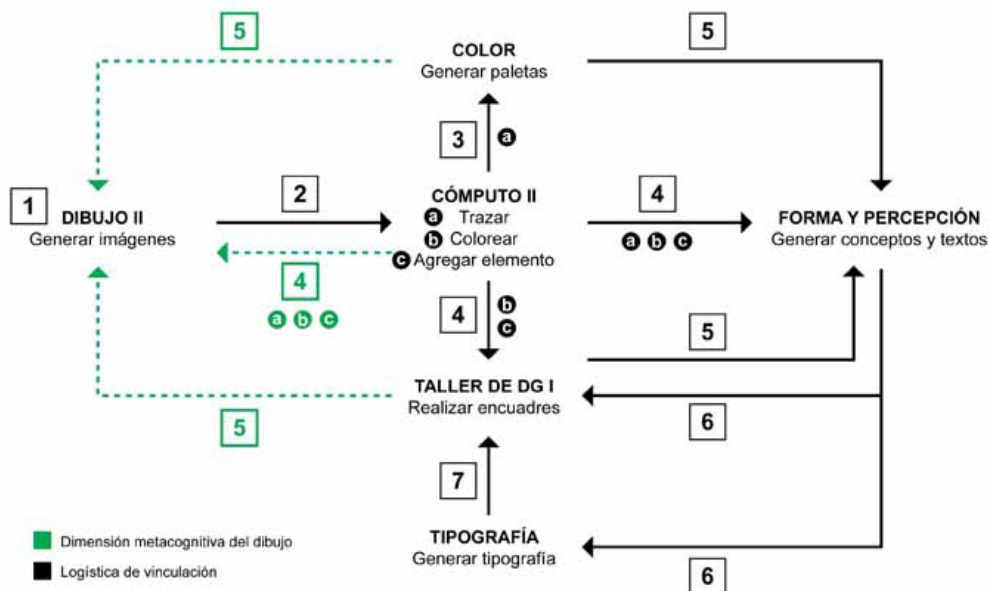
5

COLOR
Generar paletas

5

3 a

1 DIBUJO II
Generar imágenes

2

CÓMPUTO II
a Trazar
b Colorear
c Agregar elemento

4
a b c

FORMA Y PERCEPCIÓN
Generar conceptos y textos

4
a b c

4 b c

5

TALLER DE DG I
Realizar encuadres

5

6

7

TIPOGRAFÍA
Generar tipografía

6

Dimensión metacognitiva del dibujo

Logística de vinculación